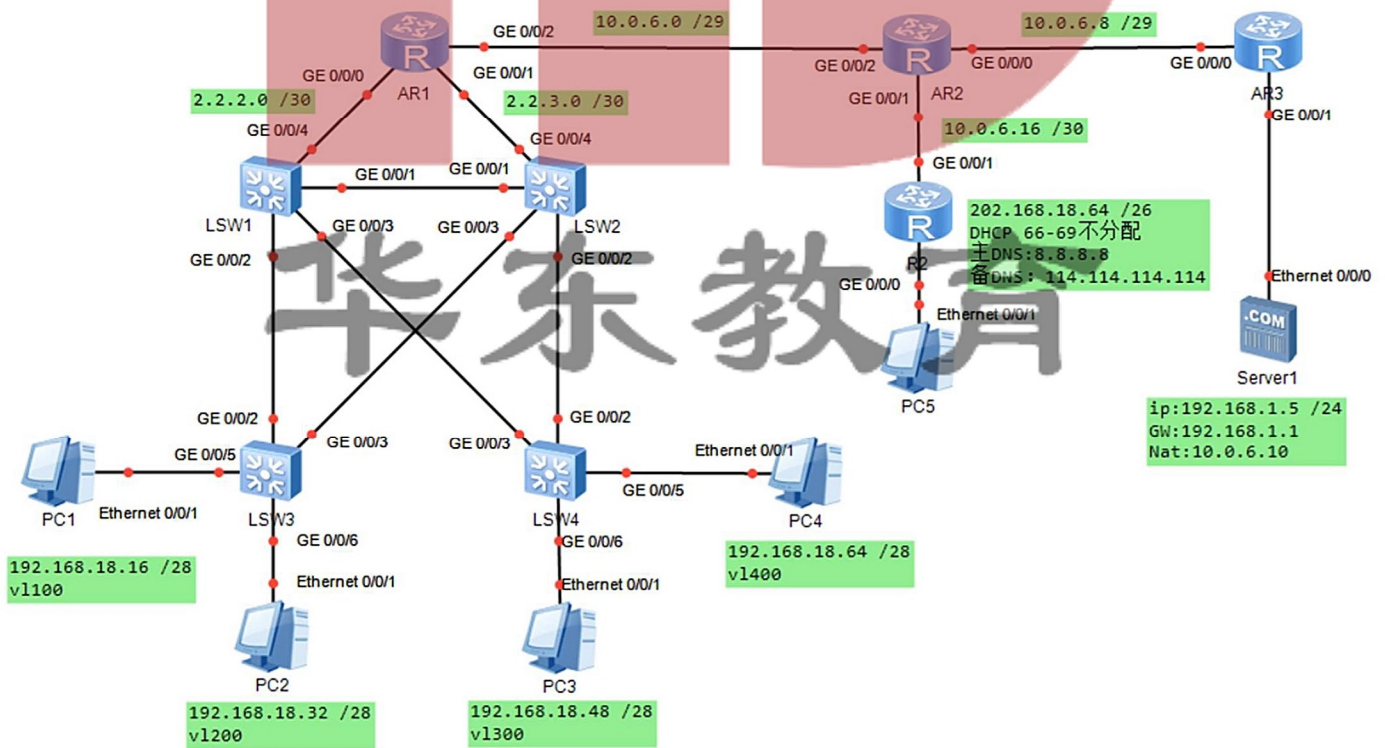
AR1
GE 0/0/2
10.0.6.0 /29
GE 0/0/2
AR2
GE 0/0/0
10.0.6.8 /29
GE 0/0/0
AR3
GE 0/0/0
GE 0/0/1
2.2.2.0 /30
2.2.3.0 /30
GE 0/0/4
GE 0/0/4
GE 0/0/1
10.0.6.16 /30
GE 0/0/1
GE 0/0/1
GE 0/0/1
LSW1
GE 0/0/3
GE 0/0/3
LSW2
GE 0/0/2
GE 0/0/2
R2
202.168.18.64 /26
DHCP 66-69不分配
主DNS:8.8.8.8
备DNS: 114.114.114.114
GE 0/0/0
Ethernet 0/0/1
PC5
Ethernet 0/0/0
Server1
ip:192.168.1.5 /24
GW:192.168.1.1
Nat:10.0.6.10
华东教育
GE 0/0/2
GE 0/0/5
GE 0/0/3
GE 0/0/3
GE 0/0/2
Ethernet 0/0/1
PC1
Ethernet 0/0/1
LSW3
LSW4
GE 0/0/5
PC4
GE 0/0/6
GE 0/0/6
192.168.18.16 /28
vl100
Ethernet 0/0/1
Ethernet 0/0/1
192.168.18.64 /28
vl400
PC2
PC3
192.168.18.32 /28
vl200
192.168.18.48 /28
vl300